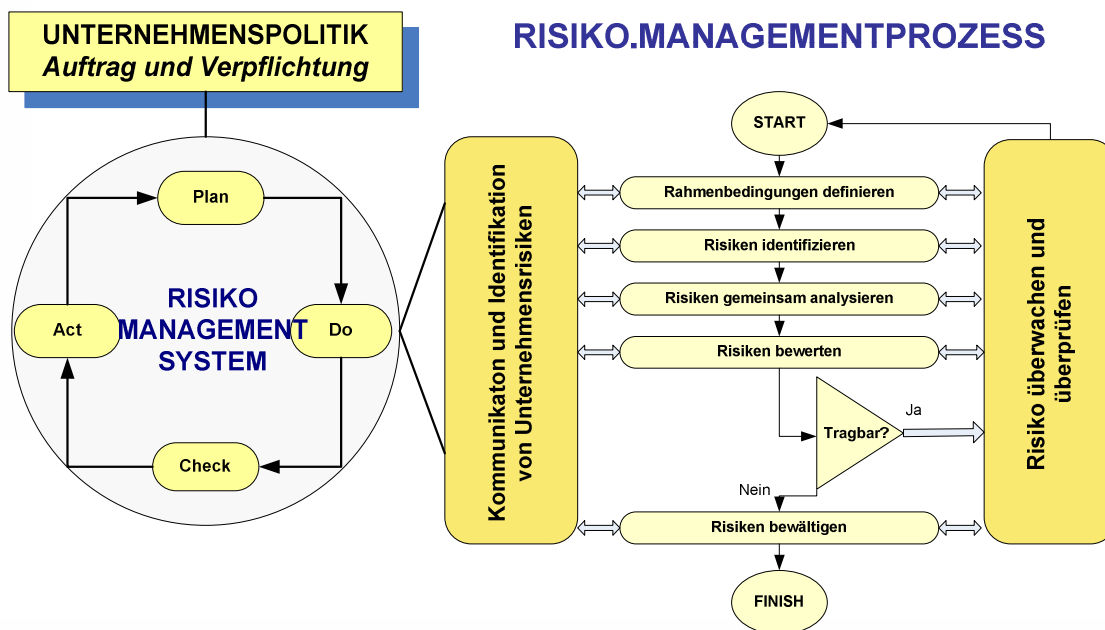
UNTERNEHMENSPOLITIK
Auftrag und Verpflichtung

RISIKO.MANAGEMENTPROZESS

Plan

Act

RISIKO MANAGEMENT SYSTEM

Do

Check

Kommunikaton und Identifikation von Unternehmensrisiken

START

Rahmenbedingungen definieren

Risiken identifizieren

Risiken gemeinsam analysieren

Risiken bewerten

Tragbar?

Ja

Nein

Risiken bewältigen

FINISH

Risiko überwachen und überprüfen